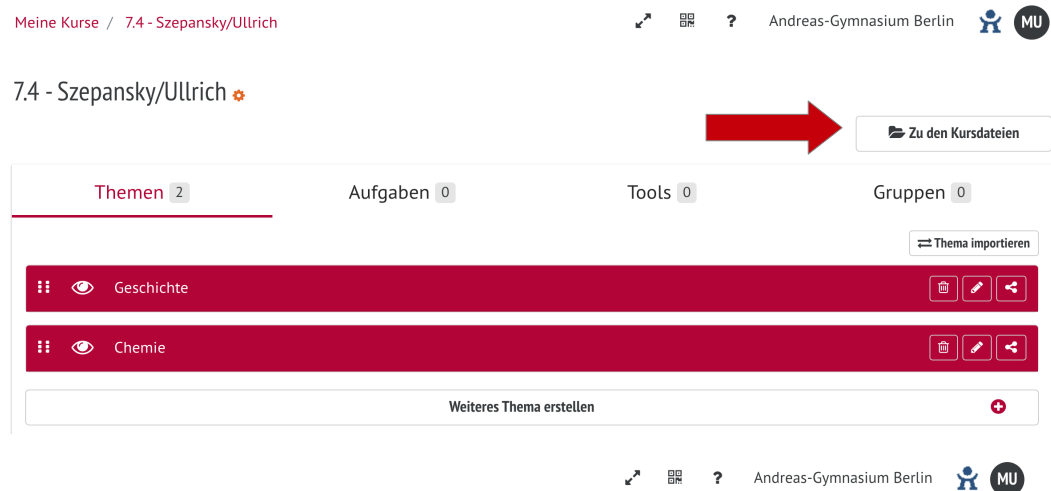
Meine Kurse / 7.4 - Szepansky/Ullrich

? Andreas-Gymnasium Berlin MU

7.4 - Szepansky/Ullrich

Zu den Kursdateien

Themen 2 Aufgaben 0 Tools 0 Gruppen 0

Thema importieren

Geschichte

Chemie

Weiteres Thema erstellen

? Andreas-Gymnasium Berlin MU